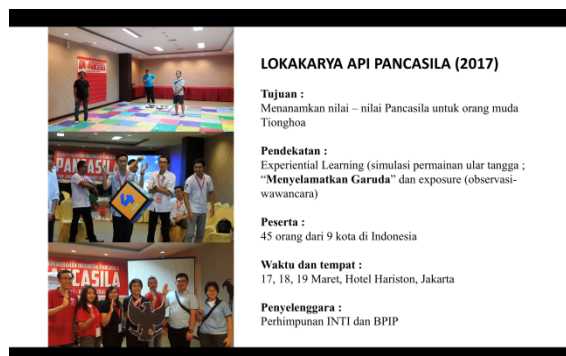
LOKAKARYA API PANCASILA (2017)

Tujuan :
Menanamkan nilai – nilai Pancasila untuk orang muda Tionghoa

Pendekatan :
Experiential Learning (simulasi permainan ular tangga ; "Menyelamatkan Garuda" dan exposure (observasi-wawancara)

Peserta :
45 orang dari 9 kota di Indonesia

Waktu dan tempat :
17, 18, 19 Maret, Hotel Hariston, Jakarta

Penyelenggara :
Perhimpunan INTI dan BPIP

PANCASILA

PANCASILA

PANCASILA